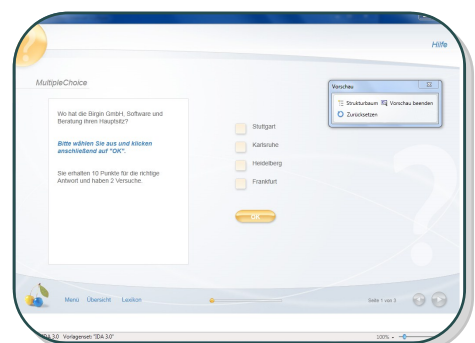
Hilfe

MultipleChoice

Wo hat die Birgin GmbH, Software und Beratung ihren Hauptsitz?

Bitte wählen Sie aus und klicken anschließend auf "OK".

Sie erhalten 10 Punkte für die richtige Antwort und haben 2 Versuche.

Stuttgart

Karlsruhe

Heidelberg

Frankfurt

OK

Vorschau

Strukturbaum

Vorschau beenden

Zurücksetzen

Menü Übersicht Lexikon

Seite 1 von 3

IDA 3.0 Vorlageset: "IDA 3.0"

100%